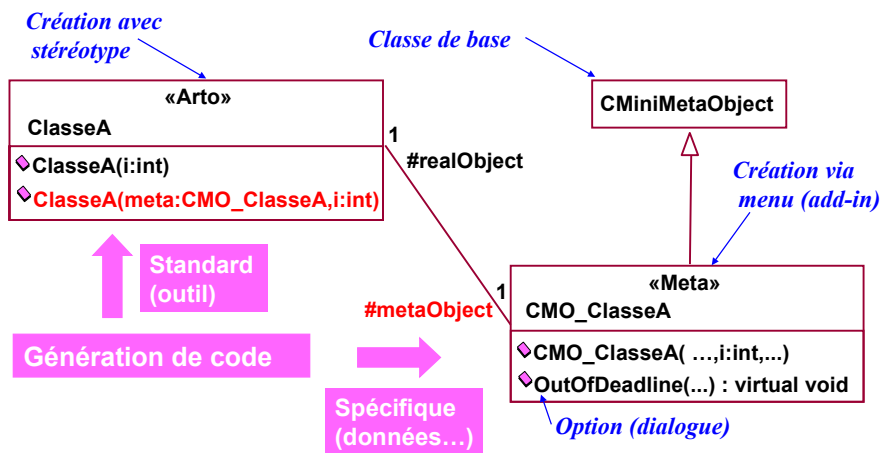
Création avec stéréotype

«Arto»
ClasseA
ClasseA(i:int)
ClasseA(meta:CMO_ClasseA,i:int)

1
#realObject

Classe de base

CMiniMetaObject

Création via menu (add-in)

1
#metaObject

«Meta»
CMO_ClasseA
CMO_ClasseA( …,i:int,...)
OutOfDeadline(...) : virtual void

Standard (outil)

Génération de code

Spécifique (données…)

Option (dialogue)